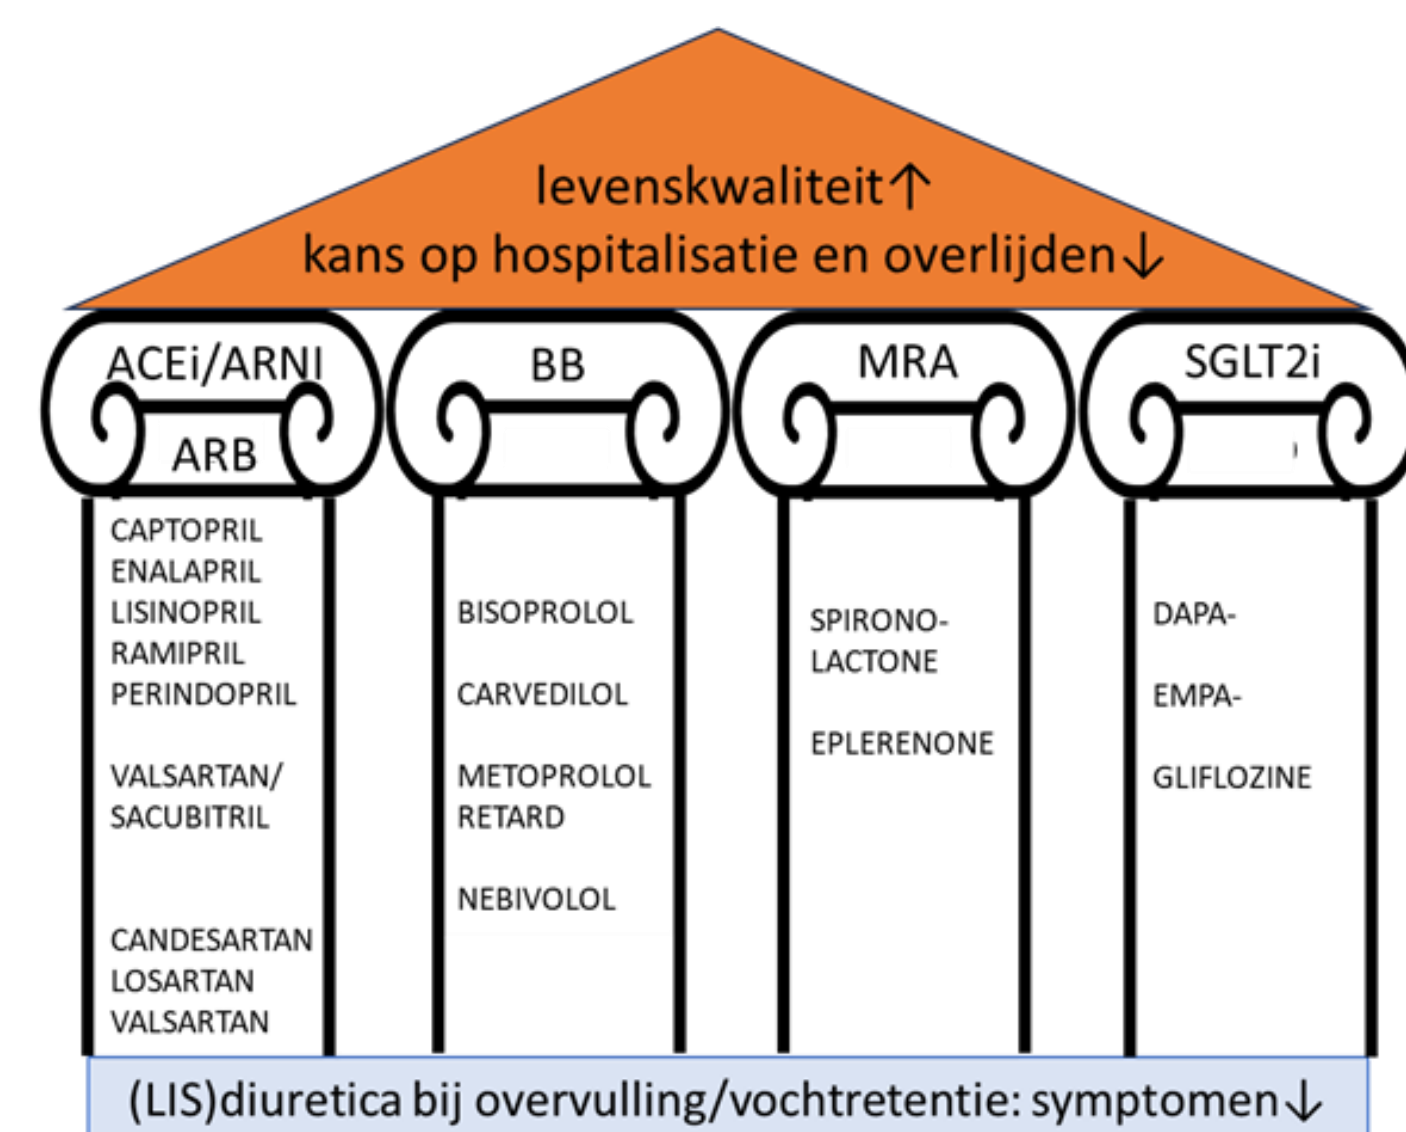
levenskwaliteit↑
kans op hospitalisatie en overlijden↓

ACEi/ARNI
ARB

CAPTOPRIL
ENALAPRIL
LISINOPRIL
RAMIPRIL
PERINDOPRIL

VALSARTAN/
SACUBITRIL

CANDESARTAN
LOSARTAN
VALSARTAN

BB

BISOPROLOL

CARVEDILOL

METOPROLOL
RETARD

NEBIVOLOL

MRA

SPIRONOLACTONE

EPLERENONE

SGLT2i

DAPA-

EMPA-

GLIFLOZINE

(LIS)diuretica bij overvulling/vochtretentie: symptomen↓